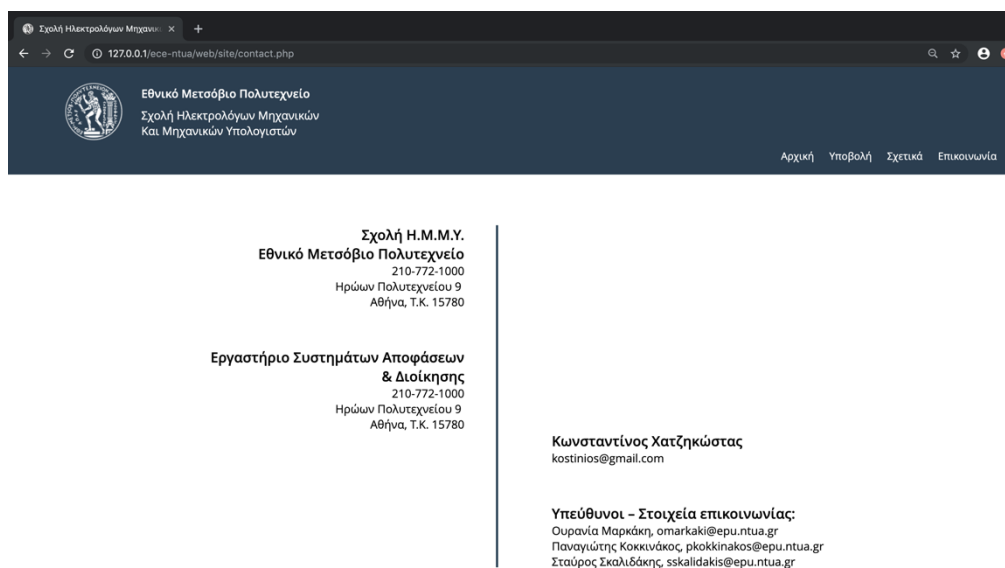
Σχολή Ηλεκτρολόγων Μηχανικ ×

127.0.0.1/ece-ntua/web/site/contact.php

Εθνικό Μετσόβιο Πολυτεχνείο
Σχολή Ηλεκτρολόγων Μηχανικών
Και Μηχανικών Υπολογιστών

Αρχική Υποβολή Σχετικά Επικοινωνία

Σχολή Η.Μ.Μ.Υ.
Εθνικό Μετσόβιο Πολυτεχνείο
210-772-1000
Ηρώων Πολυτεχνείου 9
Αθήνα, Τ.Κ. 15780

Εργαστήριο Συστημάτων Αποφάσεων & Διοίκησης
210-772-1000
Ηρώων Πολυτεχνείου 9
Αθήνα, Τ.Κ. 15780

Κωνσταντίνος Χατζηκώστας
kostinios@gmail.com

Υπεύθυνοι – Στοιχεία επικοινωνίας:
Ουρανία Μαρκάκη, omarkaki@epu.ntua.gr
Παναγιώτης Κοκκινάκος, pkokkinakos@epu.ntua.gr
Σταύρος Σκαλιδάκης, sskalidakis@epu.ntua.gr